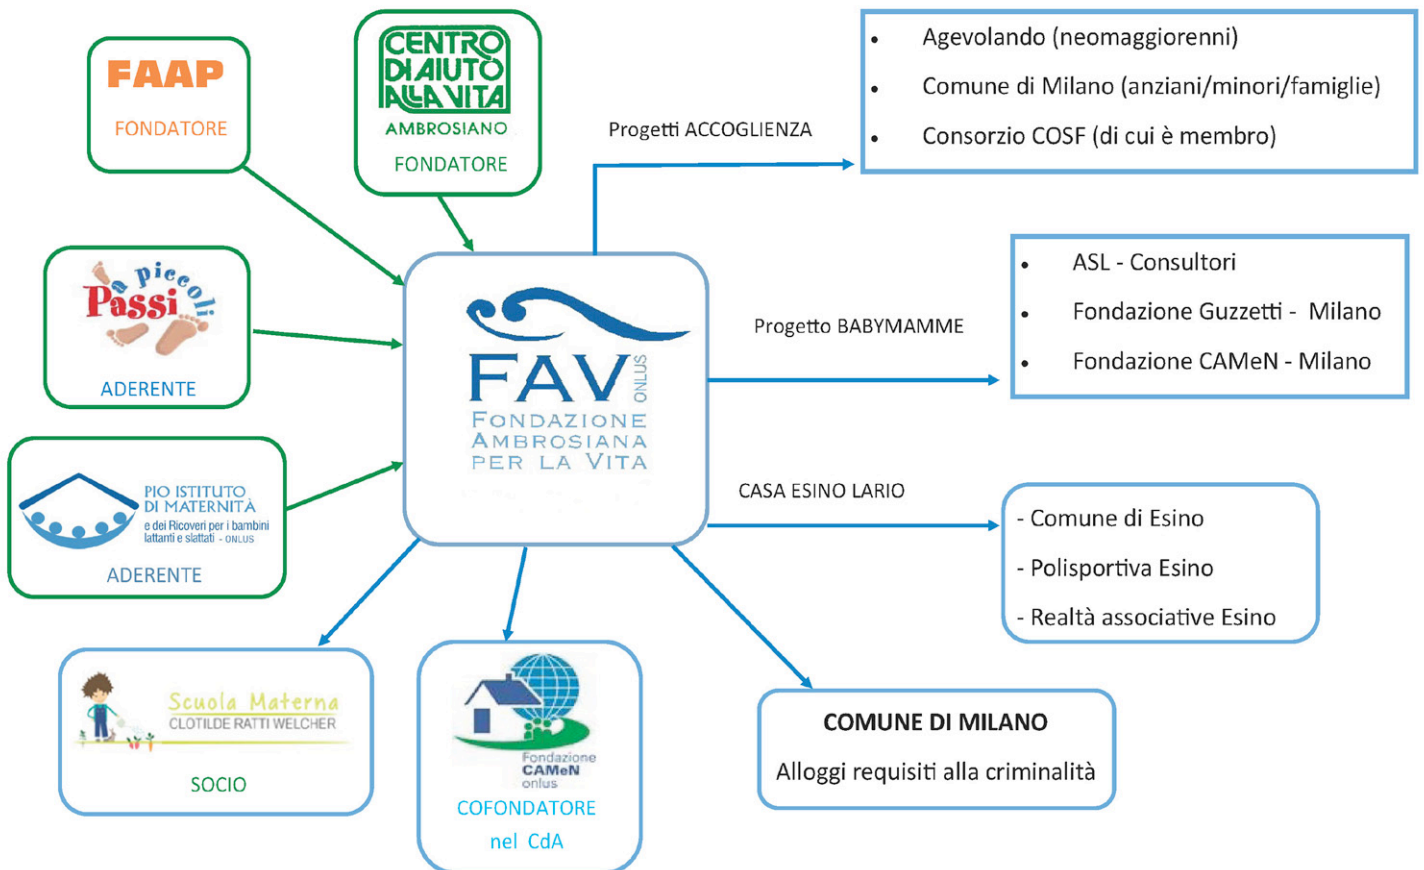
FAAP
FONDATORE

CENTRO DI AIUTO ALLA VITA
AMBROSIANO
FONDATORE

Progetti ACCOGLIENZA

- Agevolando (neomaggiorenni)
- Comune di Milano (anziani/minori/famiglie)
- Consorzio COSF (di cui è membro)

Piccoli Passi
ADERENTE

FAV ONLUS
FONDAZIONE AMBROSIANA PER LA VITA

Progetto BABYMAMME

- ASL - Consultori
- Fondazione Guzzetti - Milano
- Fondazione CAMeN - Milano

PIO ISTITUTO DI MATERNITÀ
e dei Ricoveri per i bambini lattanti e slattati - ONLUS
ADERENTE

CASA ESINO LARIO

- Comune di Esino
- Polisportiva Esino
- Realtà associative Esino

Scuola Materna
CLOTILDE RATTI WELCHER
SOCIO

Fondazione CAMeN onlus
COFONDATORE
nel CdA

COMUNE DI MILANO
Alloggi requisiti alla criminalità